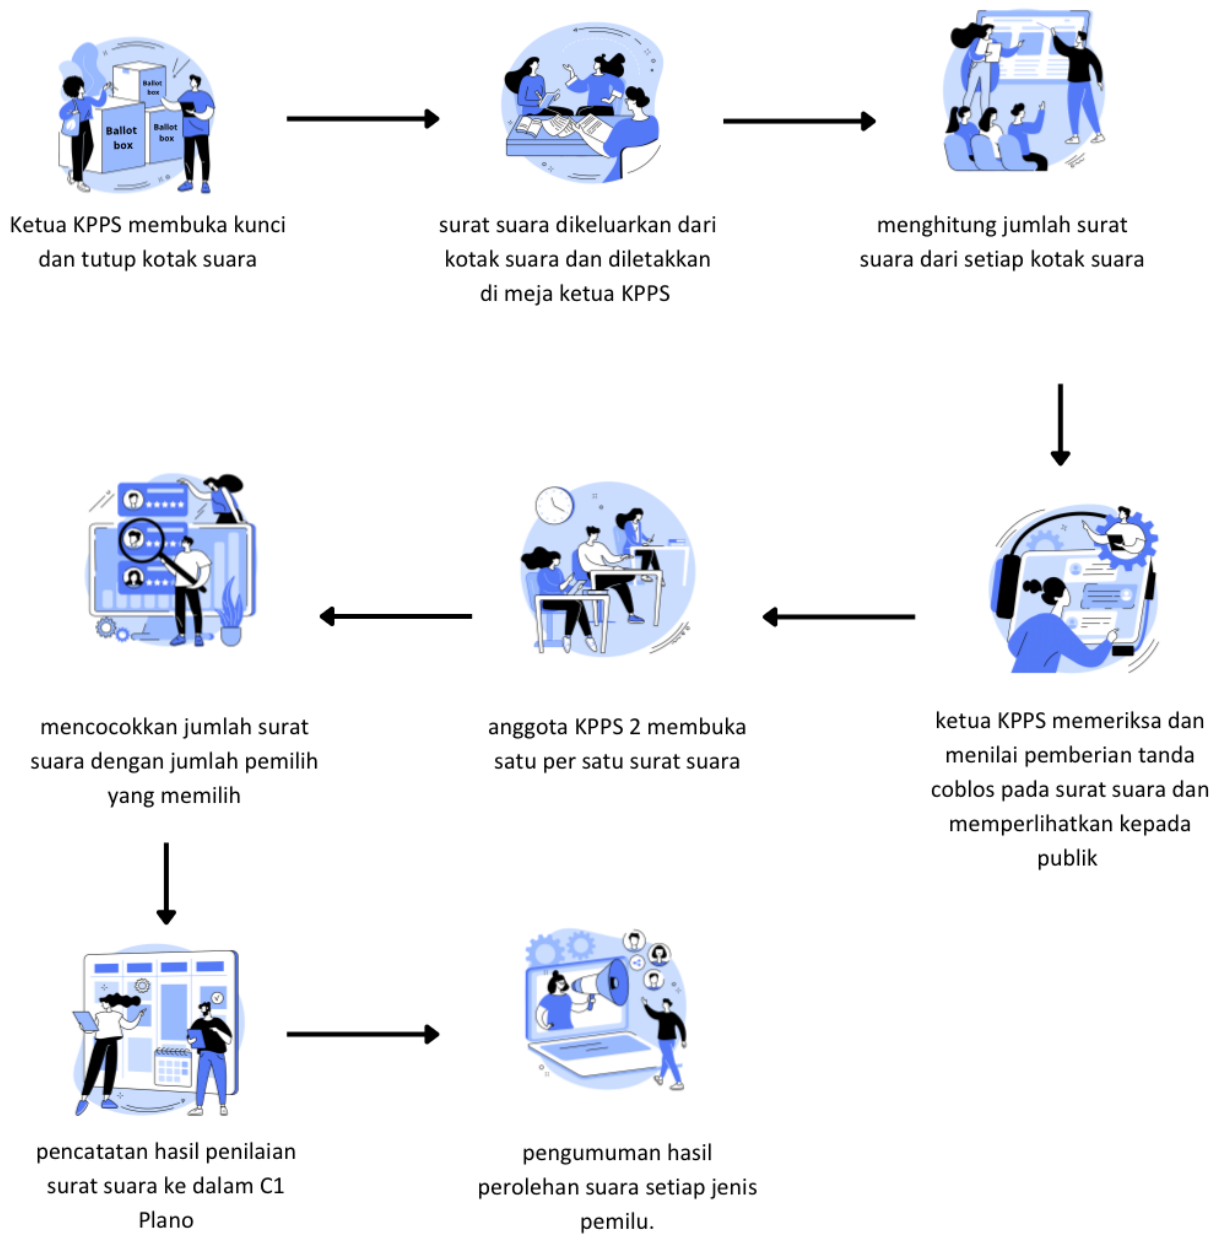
Ballot box
Ballot box
Ballot box

Ketua KPPS membuka kunci dan tutup kotak suara

surat suara dikeluarkan dari kotak suara dan diletakkan di meja ketua KPPS

menghitung jumlah surat suara dari setiap kotak suara

ketua KPPS memeriksa dan menilai pemberian tanda coblos pada surat suara dan memperlihatkan kepada publik

anggota KPPS 2 membuka satu per satu surat suara

mencocokkan jumlah surat suara dengan jumlah pemilih yang memilih

pencatatan hasil penilaian surat suara ke dalam C1 Plano

pengumuman hasil perolehan suara setiap jenis pemilu.